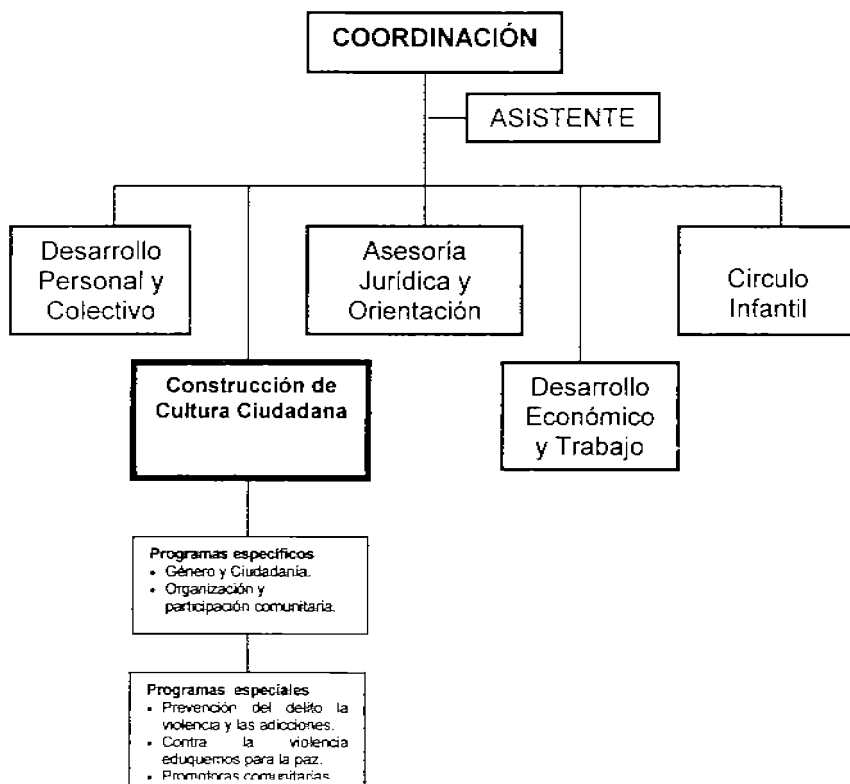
COORDINACIÓN

ASISTENTE

Desarrollo Personal y Colectivo

Asesoría Jurídica y Orientación

Circulo Infantil

Construcción de Cultura Ciudadana

Desarrollo Económico y Trabajo

Programas específicos
- Género y Ciudadanía.
- Organización y participación comunitaria.

Programas especiales
- Prevención del delito la violencia y las adicciones.
- Contra la violencia eduquemos para la paz.
- Promotoras comunitarias.